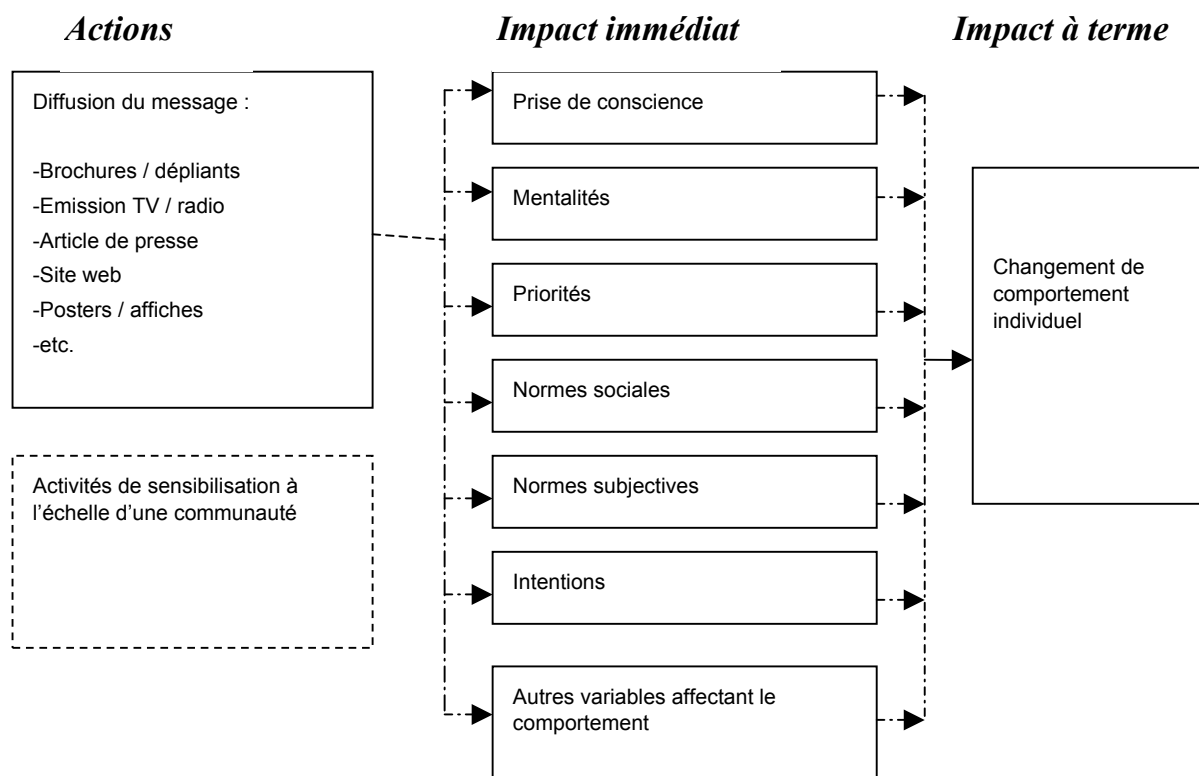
Actions

Impact immédiat

Impact à terme

Diffusion du message :

-Brochures / dépliants
-Emission TV / radio
-Article de presse
-Site web
-Posters / affiches
-etc.

Activités de sensibilisation à l'échelle d'une communauté

Prise de conscience

Mentalités

Priorités

Normes sociales

Normes subjectives

Intentions

Autres variables affectant le comportement

Changement de comportement individuel